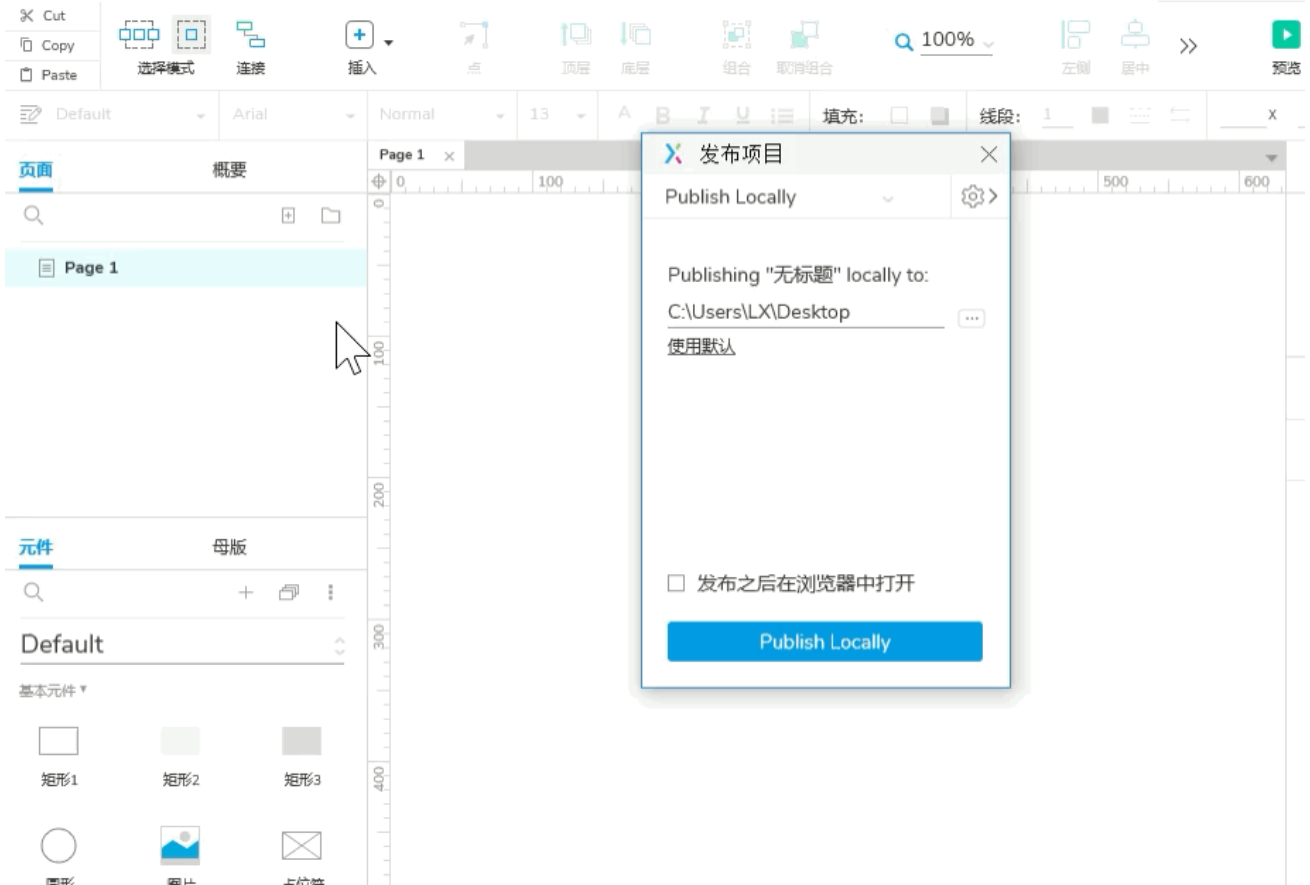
Cut
Copy
Paste
选择模式
连接
插入
点
顶层
底层
组合
取消组合
100%
左侧
居中
预览

Default
Arial
Normal
13
填充:
线段: 1
x

页面
概要
Page 1

Page 1

元件
母版
Default
基本元件
矩形1
矩形2
矩形3
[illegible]
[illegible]
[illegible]

发布项目
Publish Locally
Publishing "无标题" locally to:
C:\Users\LX\Desktop
使用默认
发布之后在浏览器中打开
Publish Locally